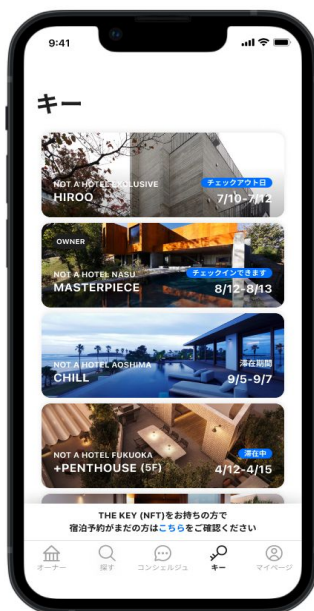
9:41

キー

NOT A HOTEL EXCLUSIVE
HIROO
チェックアウト日
7/10-7/12

OWNER
NOT A HOTEL NASU
MASTERPIECE
チェックインできます
8/12-8/13

NOT A HOTEL AOSHIMA
CHILL
滞在期間
9/5-9/7

NOT A HOTEL FUKUOKA
+PENTHOUSE (5F)
滞在中
4/12-4/15

THE KEY (NFT)をお持ちの方で
宿泊予約がまだの方はこちらをご確認ください

オーナー
探す
コンシェルジュ
キー
マイページ